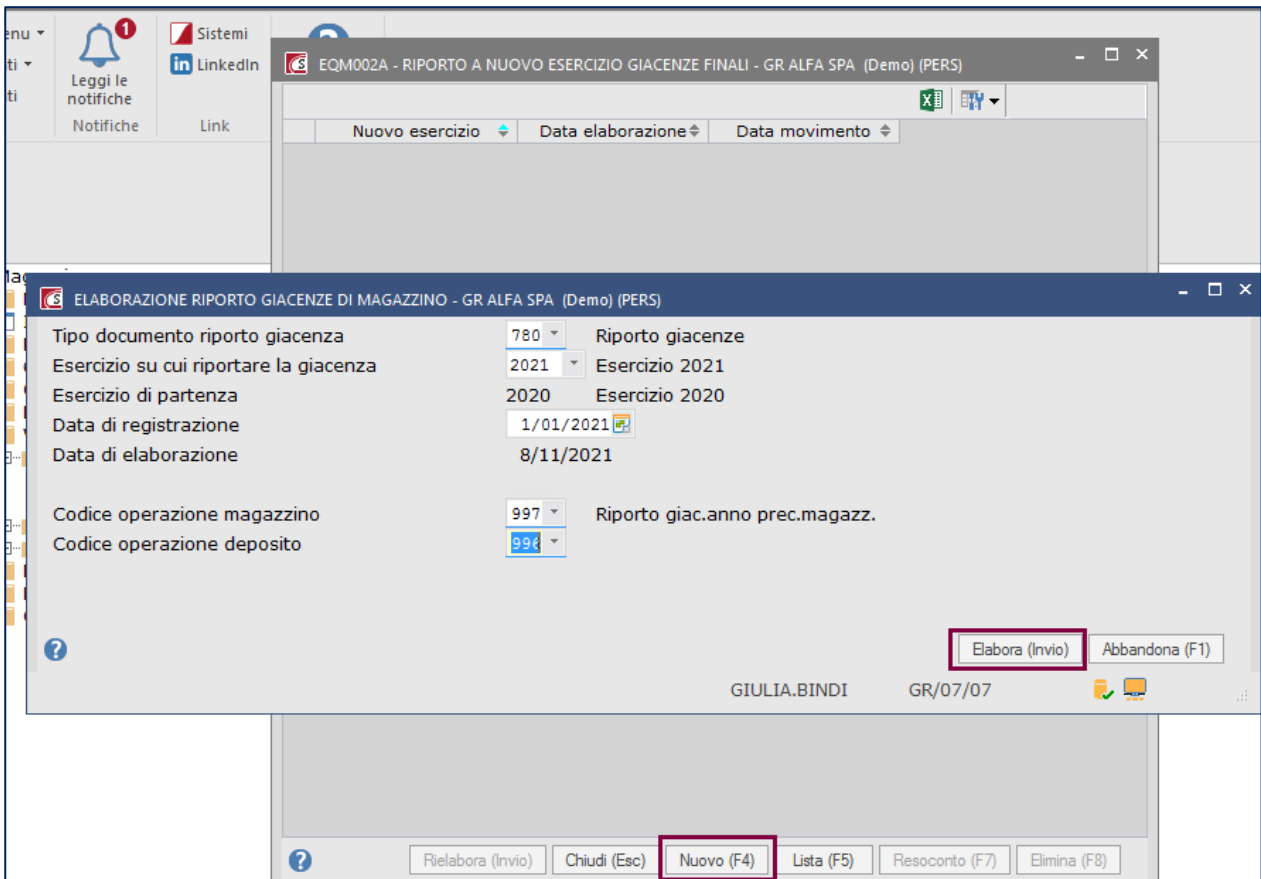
enu
ti
ti
1
Leggi le notifiche
Notifiche
Sistemi
LinkedIn
Link

EQM002A - RIPORTO A NUOVO ESERCIZIO GIACENZE FINALI - GR ALFA SPA (Demo) (PERS)

| Nuovo esercizio | Data elaborazione | Data movimento |
|---|---|---|

ELABORAZIONE RIPORTO GIACENZE DI MAGAZZINO - GR ALFA SPA (Demo) (PERS)

Tipo documento riporto giacenza 780 Riporto giacenze
Esercizio su cui riportare la giacenza 2021 Esercizio 2021
Esercizio di partenza 2020 Esercizio 2020
Data di registrazione 1/01/2021
Data di elaborazione 8/11/2021

Codice operazione magazzino 997 Riporto giac.anno prec.magazz.
Codice operazione deposito 996

Elabora (Invio) Abbandona (F1)

GIULIA.BINDI GR/07/07

Rielabora (Invio) Chiudi (Esc) Nuovo (F4) Lista (F5) Resoconto (F7) Elimina (F8)